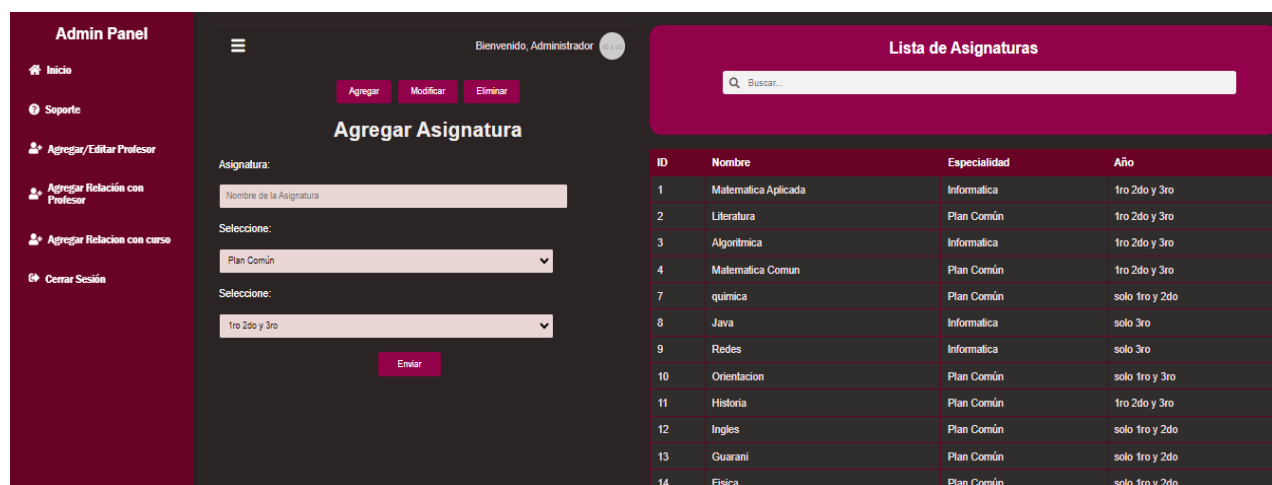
Admin Panel

Inicio

Soporte

Agregar/Editar Profesor

Agregar Relación con Profesor

Agregar Relacion con curso

Cerrar Sesión

Bienvenido, Administrador 40 x 40

Agregar Modificar Eliminar

Agregar Asignatura

Asignatura:

Nombre de la Asignatura

Seleccione:

Plan Común

Seleccione:

1ro 2do y 3ro

Enviar

Lista de Asignaturas

Buscar...

| ID | Nombre | Especialidad | Año |
|---|---|---|---|
| 1 | Matematica Aplicada | Informatica | 1ro 2do y 3ro |
| 2 | Literatura | Plan Común | 1ro 2do y 3ro |
| 3 | Algoritmica | Informatica | 1ro 2do y 3ro |
| 4 | Matematica Comun | Plan Común | 1ro 2do y 3ro |
| 7 | quimica | Plan Común | solo 1ro y 2do |
| 8 | Java | Informatica | solo 3ro |
| 9 | Redes | Informatica | solo 3ro |
| 10 | Orientacion | Plan Común | solo 1ro y 3ro |
| 11 | Historia | Plan Común | 1ro 2do y 3ro |
| 12 | Ingles | Plan Común | solo 1ro y 2do |
| 13 | Guarani | Plan Común | solo 1ro y 2do |
| 14 | Fisica | Plan Común | solo 1ro y 2do |